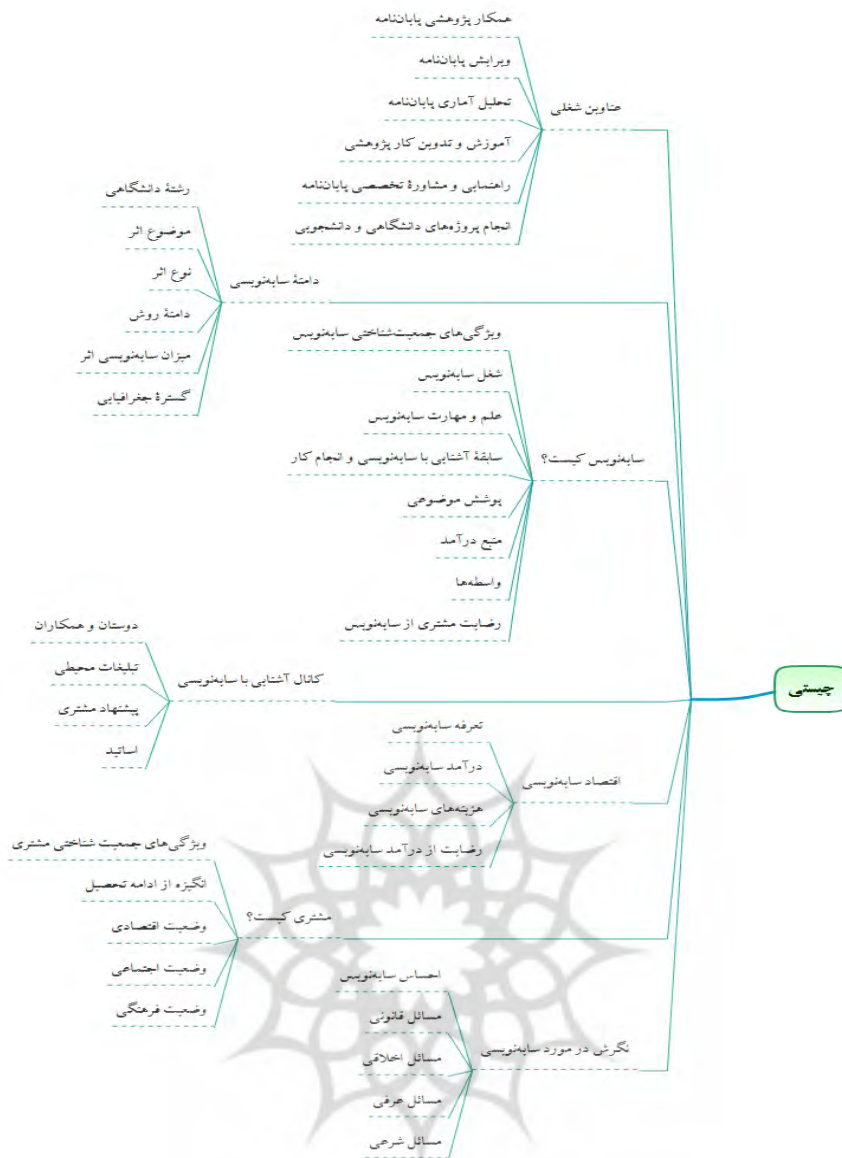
چیستی

عناوین شغلی
همکار پژوهشی پایان‌نامه
ویرایش پایان‌نامه
تحلیل آماری پایان‌نامه
آموزش و تدوین کار پژوهشی
راهنمایی و مشاورهٔ تخصصی پایان‌نامه
انجام پروژه‌های دانشگاهی و دانشجویی

دامنهٔ سایه‌نویسی
رشتهٔ دانشگاهی
موضوع اثر
نوع اثر
دامنهٔ روش
میزان سایه‌نویسی اثر
گسترهٔ جغرافیایی

سایه‌نویس کیست؟
ویژگی‌های جمعیت‌شناختی سایه‌نویس
شغل سایه‌نویس
علم و مهارت سایه‌نویس
سابقهٔ آشنایی با سایه‌نویسی و انجام کار
پوشش موضوعی
منبع درآمد
واسطه‌ها
رضایت مشتری از سایه‌نویس

کانال آشنایی با سایه‌نویسی
دوستان و همکاران
تبلیغات محیطی
پیشنهاد مشتری
اساتید

اقتصاد سایه‌نویسی
تعرفه سایه‌نویسی
درآمد سایه‌نویسی
هزینه‌های سایه‌نویسی
رضایت از درآمد سایه‌نویسی

مشتری کیست؟
ویژگی‌های جمعیت شناختی مشتری
انگیزه از ادامه تحصیل
وضعیت اقتصادی
وضعیت اجتماعی
وضعیت فرهنگی

نگرش در مورد سایه‌نویسی
احساس سایه‌نویس
مسائل قانونی
مسائل اخلاقی
مسائل عرفی
مسائل شرعی